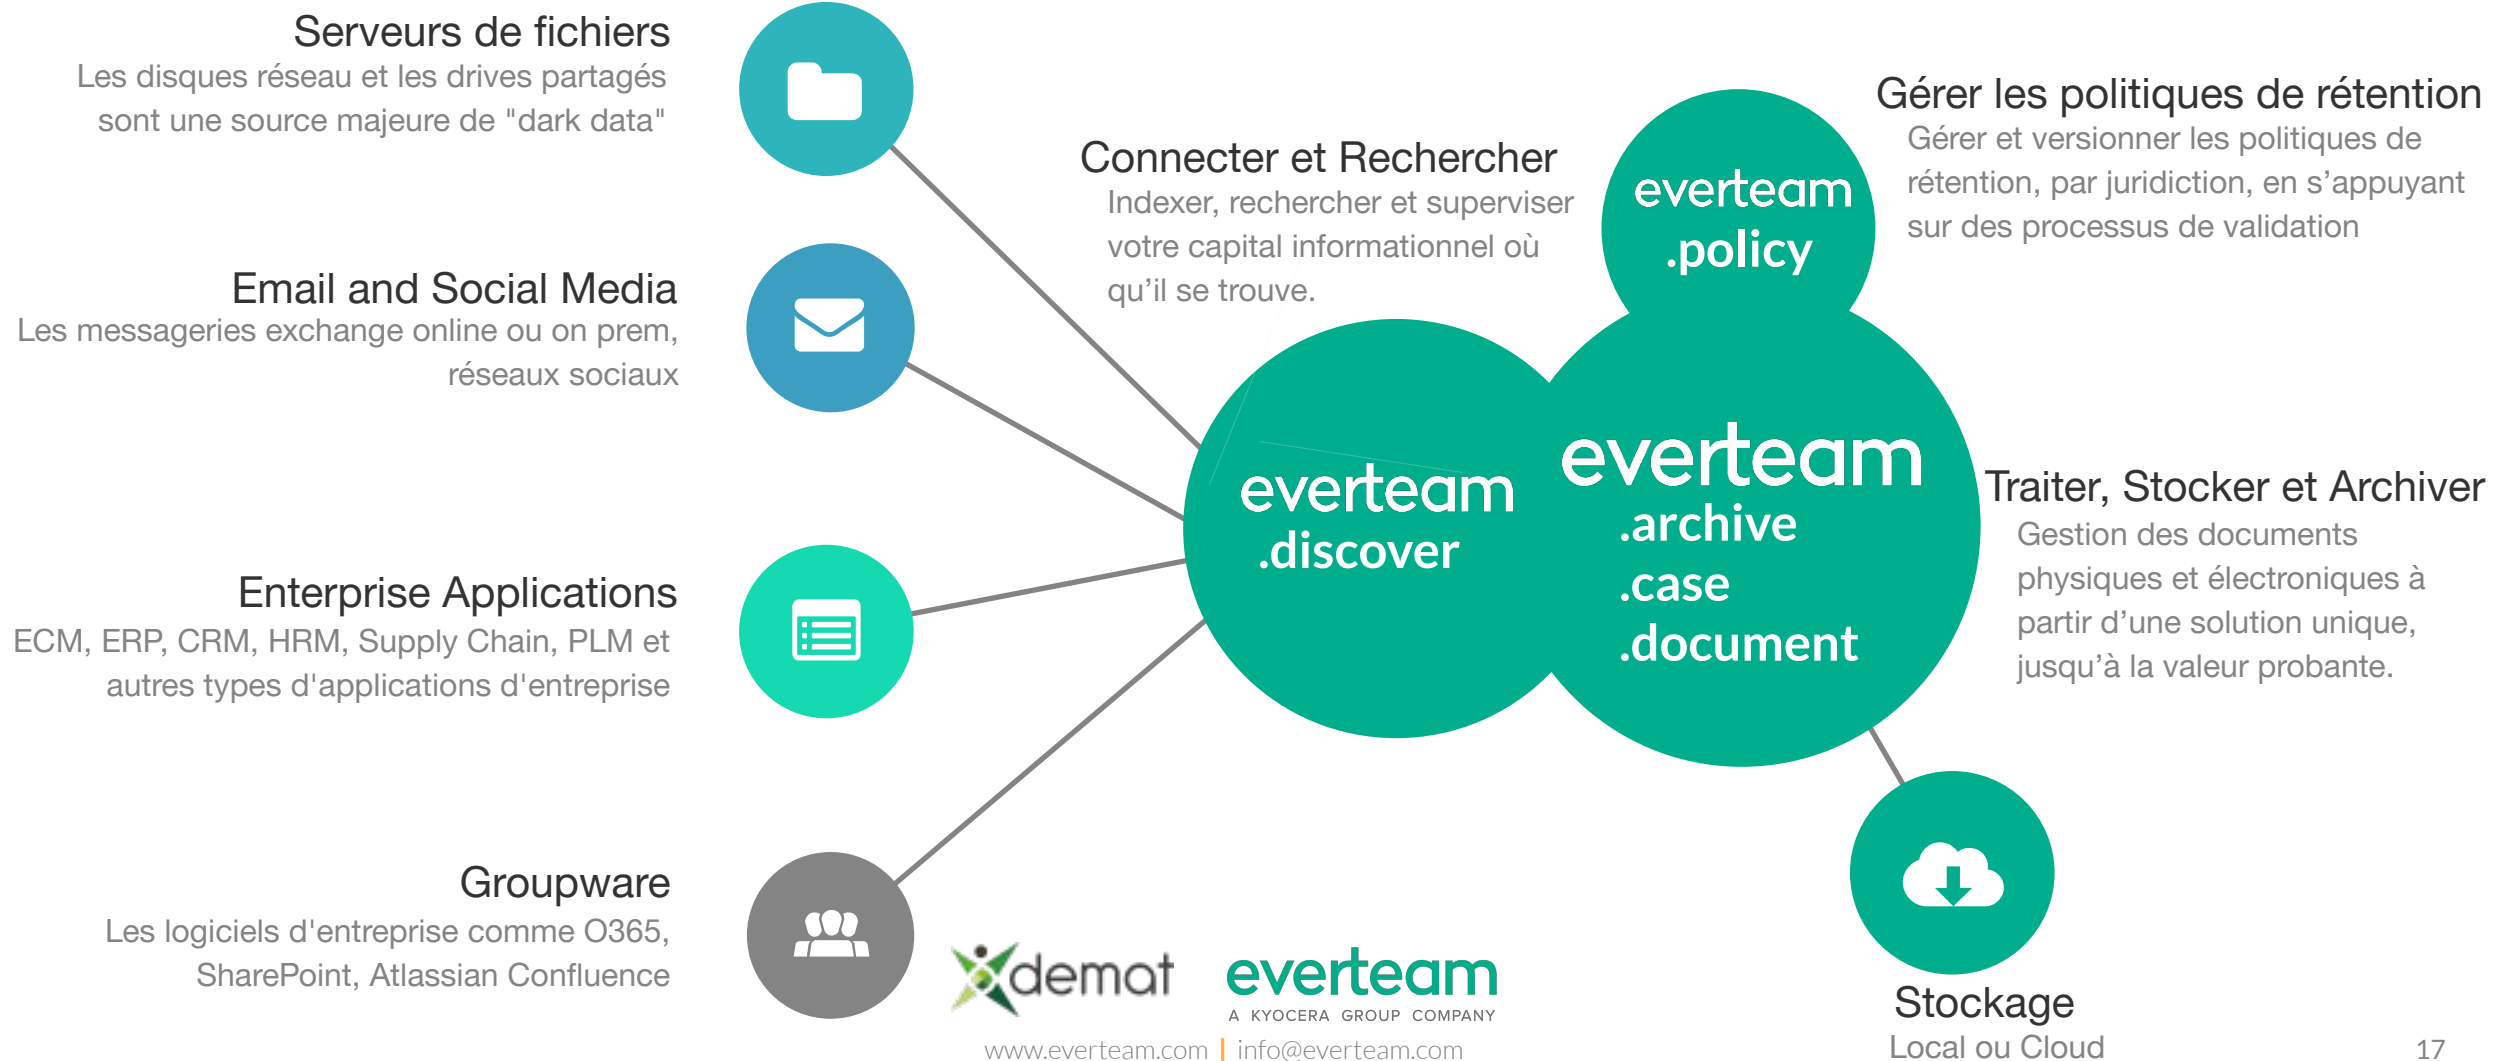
Serveurs de fichiers
Les disques réseau et les drives partagés sont une source majeure de "dark data"

Email and Social Media
Les messageries exchange online ou on prem, réseaux sociaux

Enterprise Applications
ECM, ERP, CRM, HRM, Supply Chain, PLM et autres types d'applications d'entreprise

Groupware
Les logiciels d'entreprise comme O365, SharePoint, Atlassian Confluence

Connecter et Rechercher
Indexer, rechercher et superviser votre capital informationnel où qu'il se trouve.

everteam
.policy

Gérer les politiques de rétention
Gérer et versionner les politiques de rétention, par juridiction, en s'appuyant sur des processus de validation

everteam
.discover

everteam
.archive
.case
.document

Traiter, Stocker et Archiver
Gestion des documents physiques et électroniques à partir d'une solution unique, jusqu'à la valeur probante.

demat

everteam
A KYOCERA GROUP COMPANY

www.everteam.com | info@everteam.com

Stockage
Local ou Cloud

17